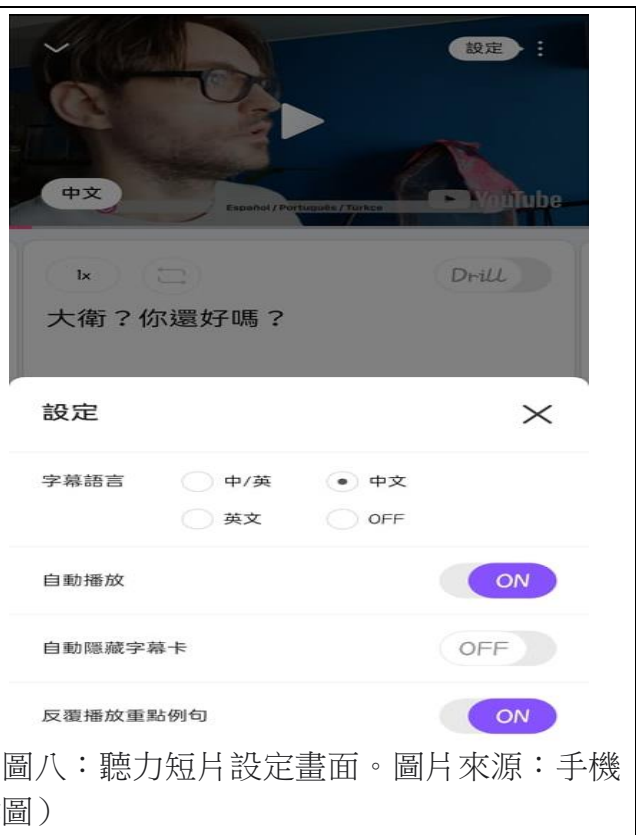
設定

中文

Español / Português / Türkçe

YouTube

1x

Drill

大衛？你還好嗎？

設定

字幕語言 中/英 中文 英文 OFF

自動播放 ON

自動隱藏字幕卡 OFF

反覆播放重點例句 ON

圖八：聽力短片設定畫面。圖片來源：手機圖）